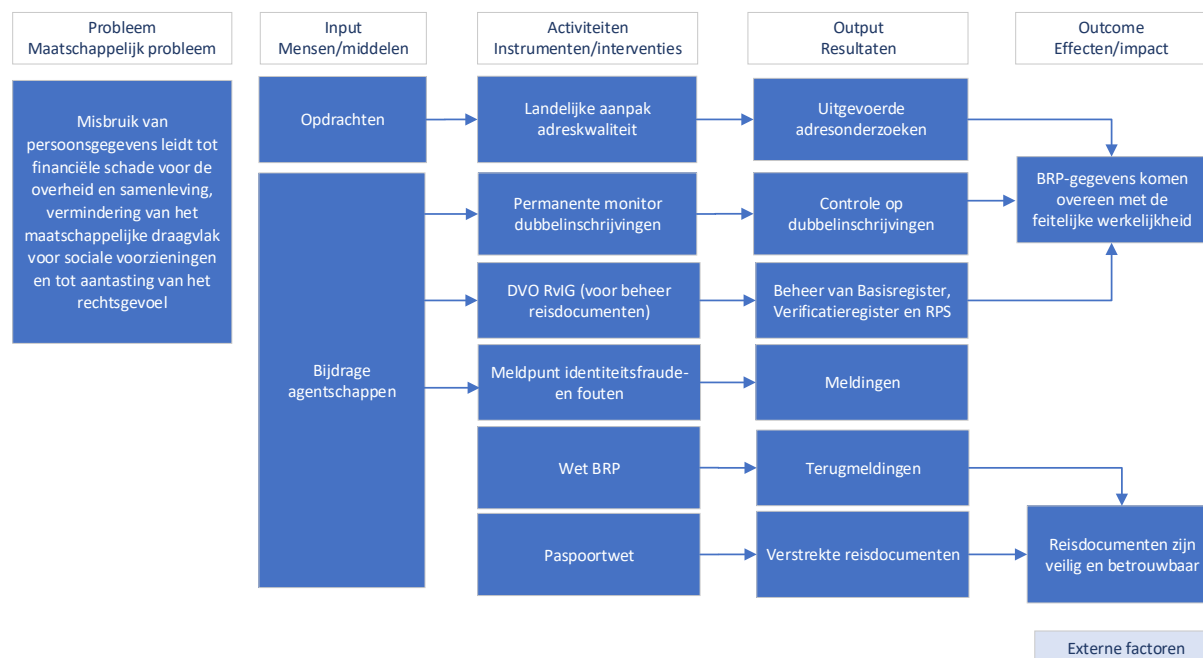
Probleem
Maatschappelijk probleem

Input
Mensen/middelen

Activiteiten
Instrumenten/interventies

Output
Resultaten

Outcome
Effecten/impact

Misbruik van persoonsgegevens leidt tot financiële schade voor de overheid en samenleving, vermindering van het maatschappelijke draagvlak voor sociale voorzieningen en tot aantasting van het rechtsgevoel

Opdrachten

Landelijke aanpak adreskwaliteit

Uitgevoerde adresonderzoeken

Bijdrage agentschappen

Permanente monitor dubbelinschrijvingen

Controle op dubbelinschrijvingen

BRP-gegevens komen overeen met de feitelijke werkelijkheid

DVO RvIG (voor beheer reisdocumenten)

Beheer van Basisregister, Verificatieregister en RPS

Meldpunt identiteitsfraude- en fouten

Meldingen

Wet BRP

Terugmeldingen

Paspoortwet

Verstrekte reisdocumenten

Reisdocumenten zijn veilig en betrouwbaar

Externe factoren